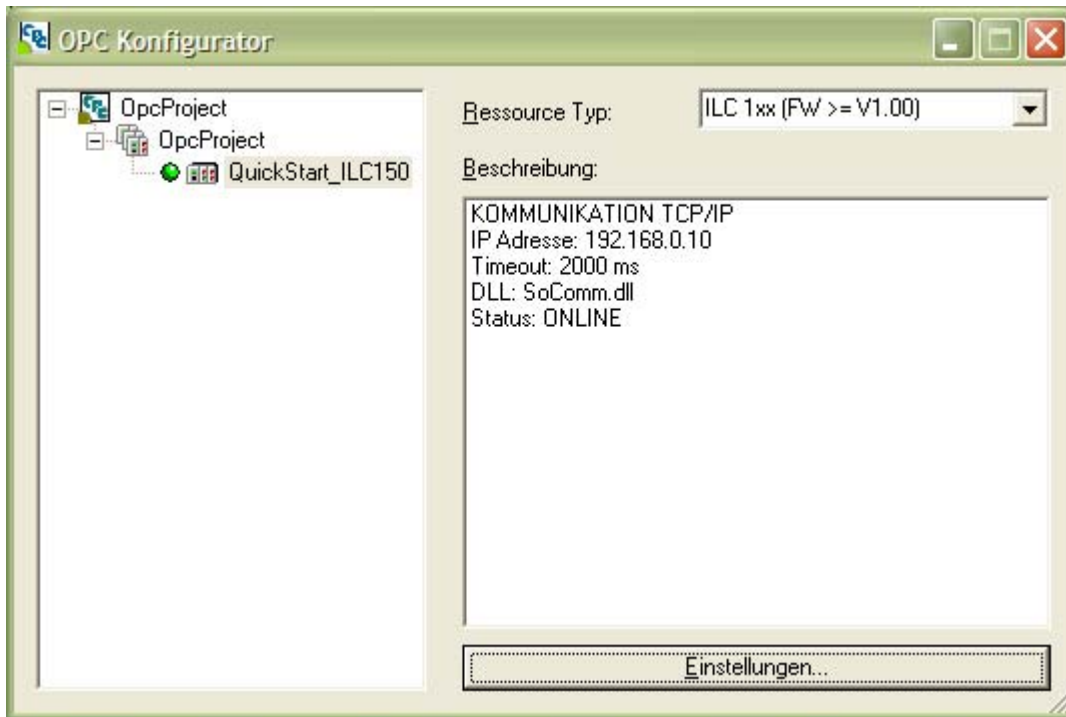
OPC Konfigurator

OpcProject
OpcProject
QuickStart_ILC150

Ressource Typ:
ILC 1xx (FW >= V1.00)

Beschreibung:

KOMMUNIKATION TCP/IP
IP Adresse: 192.168.0.10
Timeout: 2000 ms
DLL: SoComm.dll
Status: ONLINE

Einstellungen...